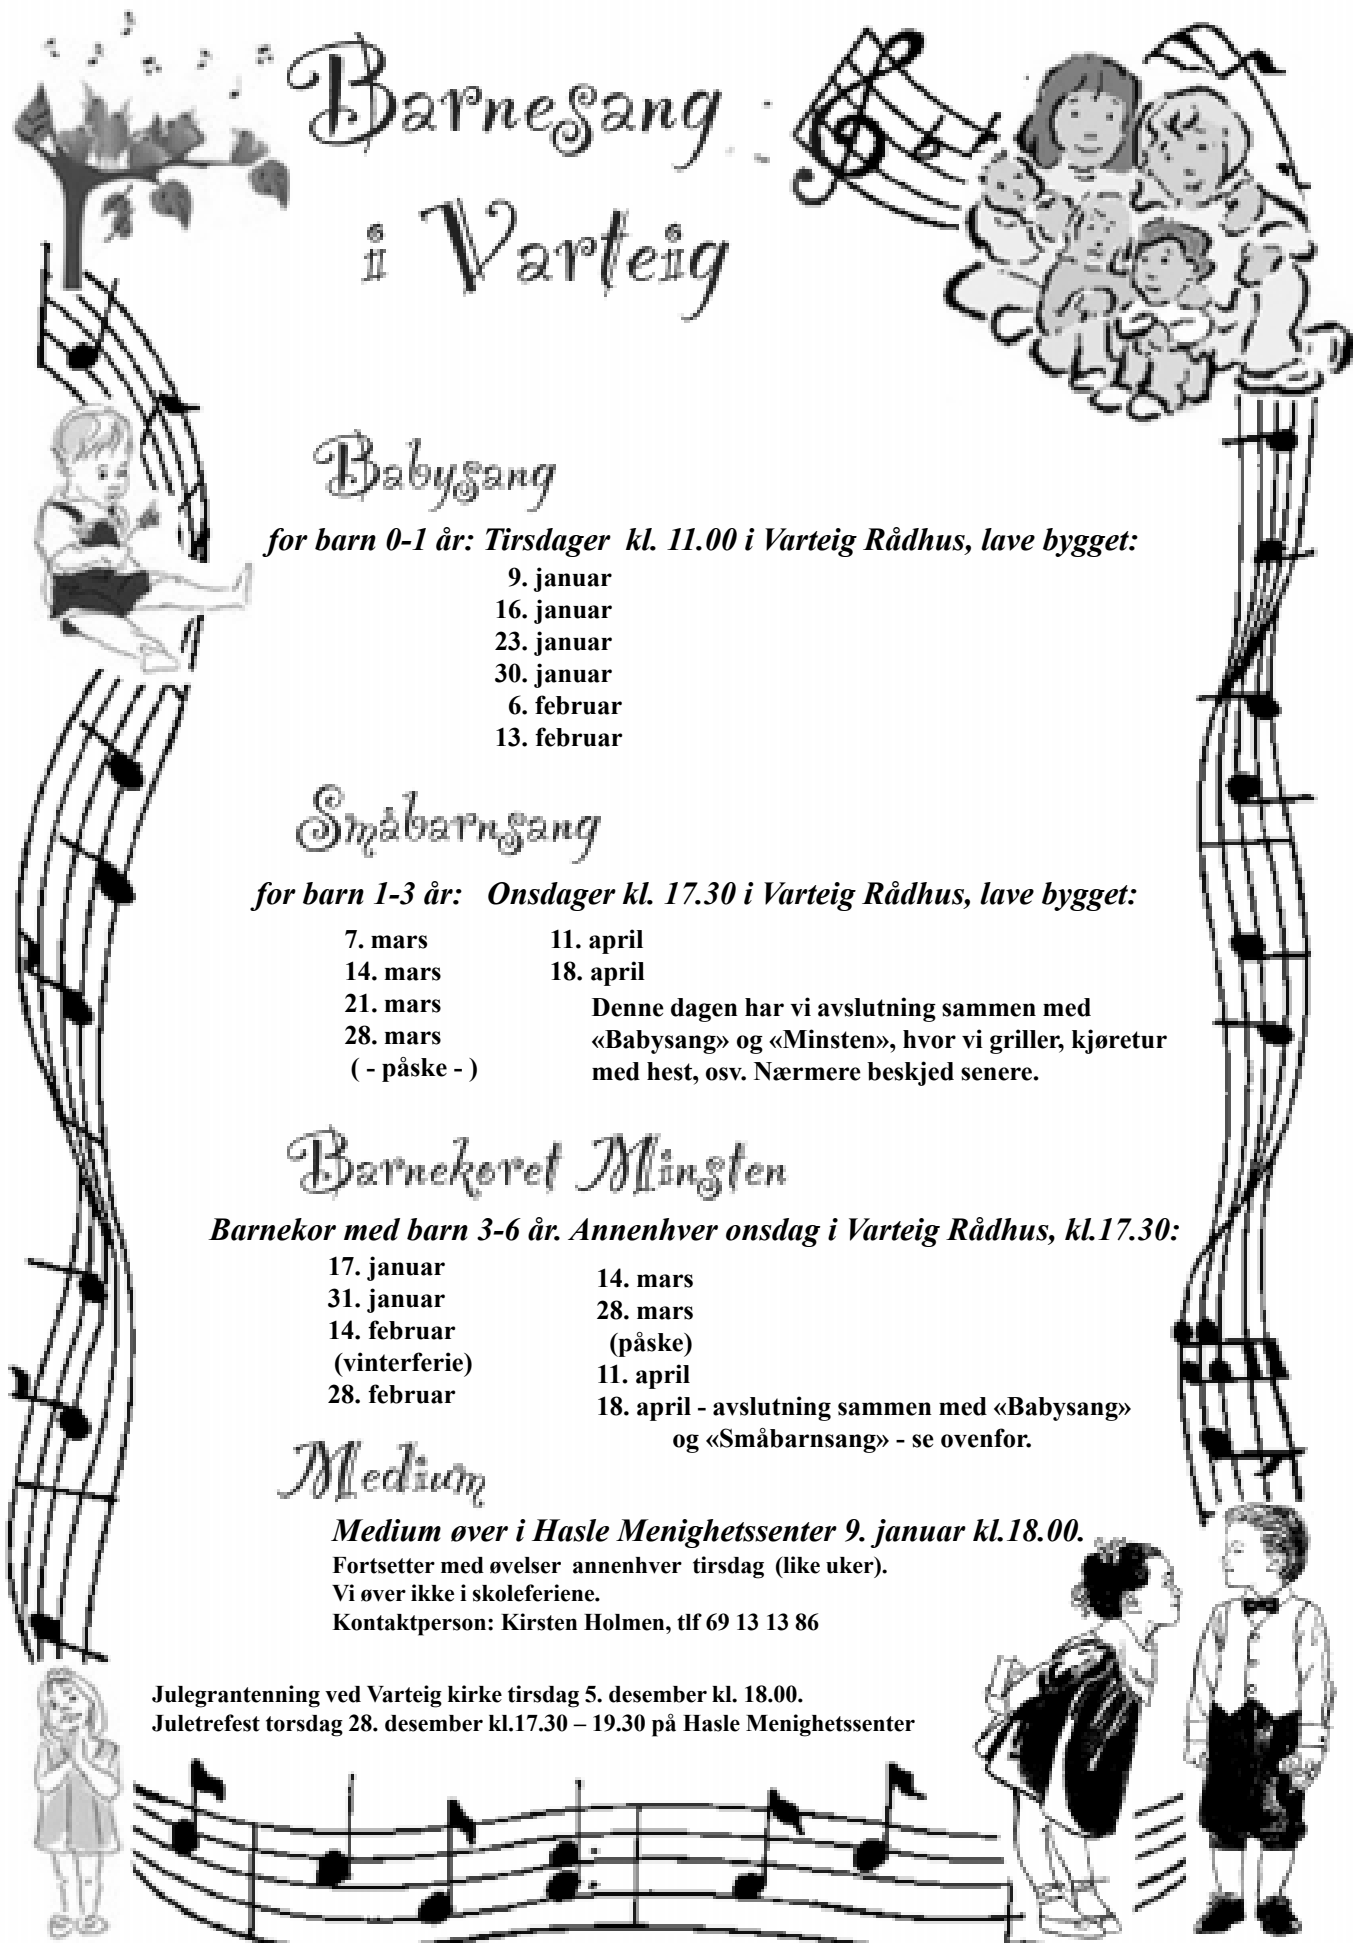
Barnesang i Varteig

Babysang

for barn 0-1 år: Tirsdager kl. 11.00 i Varteig Rådhus, lave bygget:

9. januar
16. januar
23. januar
30. januar
6. februar
13. februar

Småbarnsang

for barn 1-3 år: Onsdager kl. 17.30 i Varteig Rådhus, lave bygget:

7. mars
14. mars
21. mars
28. mars
( - påske - )

11. april
18. april
Denne dagen har vi avslutning sammen med «Babysang» og «Minsten», hvor vi griller, kjøretur med hest, osv. Nærmere beskjed senere.

Barnekoret Minsten

Barnekor med barn 3-6 år. Annenhver onsdag i Varteig Rådhus, kl.17.30:

17. januar
31. januar
14. februar
(vinterferie)
28. februar

14. mars
28. mars
(påske)
11. april
18. april - avslutning sammen med «Babysang» og «Småbarnsang» - se ovenfor.

Medium

Medium øver i Hasle Menighetssenter 9. januar kl.18.00.
Fortsetter med øvelser annenhver tirsdag (like uker).
Vi øver ikke i skoleferiene.
Kontaktperson: Kirsten Holmen, tlf 69 13 13 86

Julegrantenning ved Varteig kirke tirsdag 5. desember kl. 18.00.
Juletrefest torsdag 28. desember kl.17.30 – 19.30 på Hasle Menighetssenter